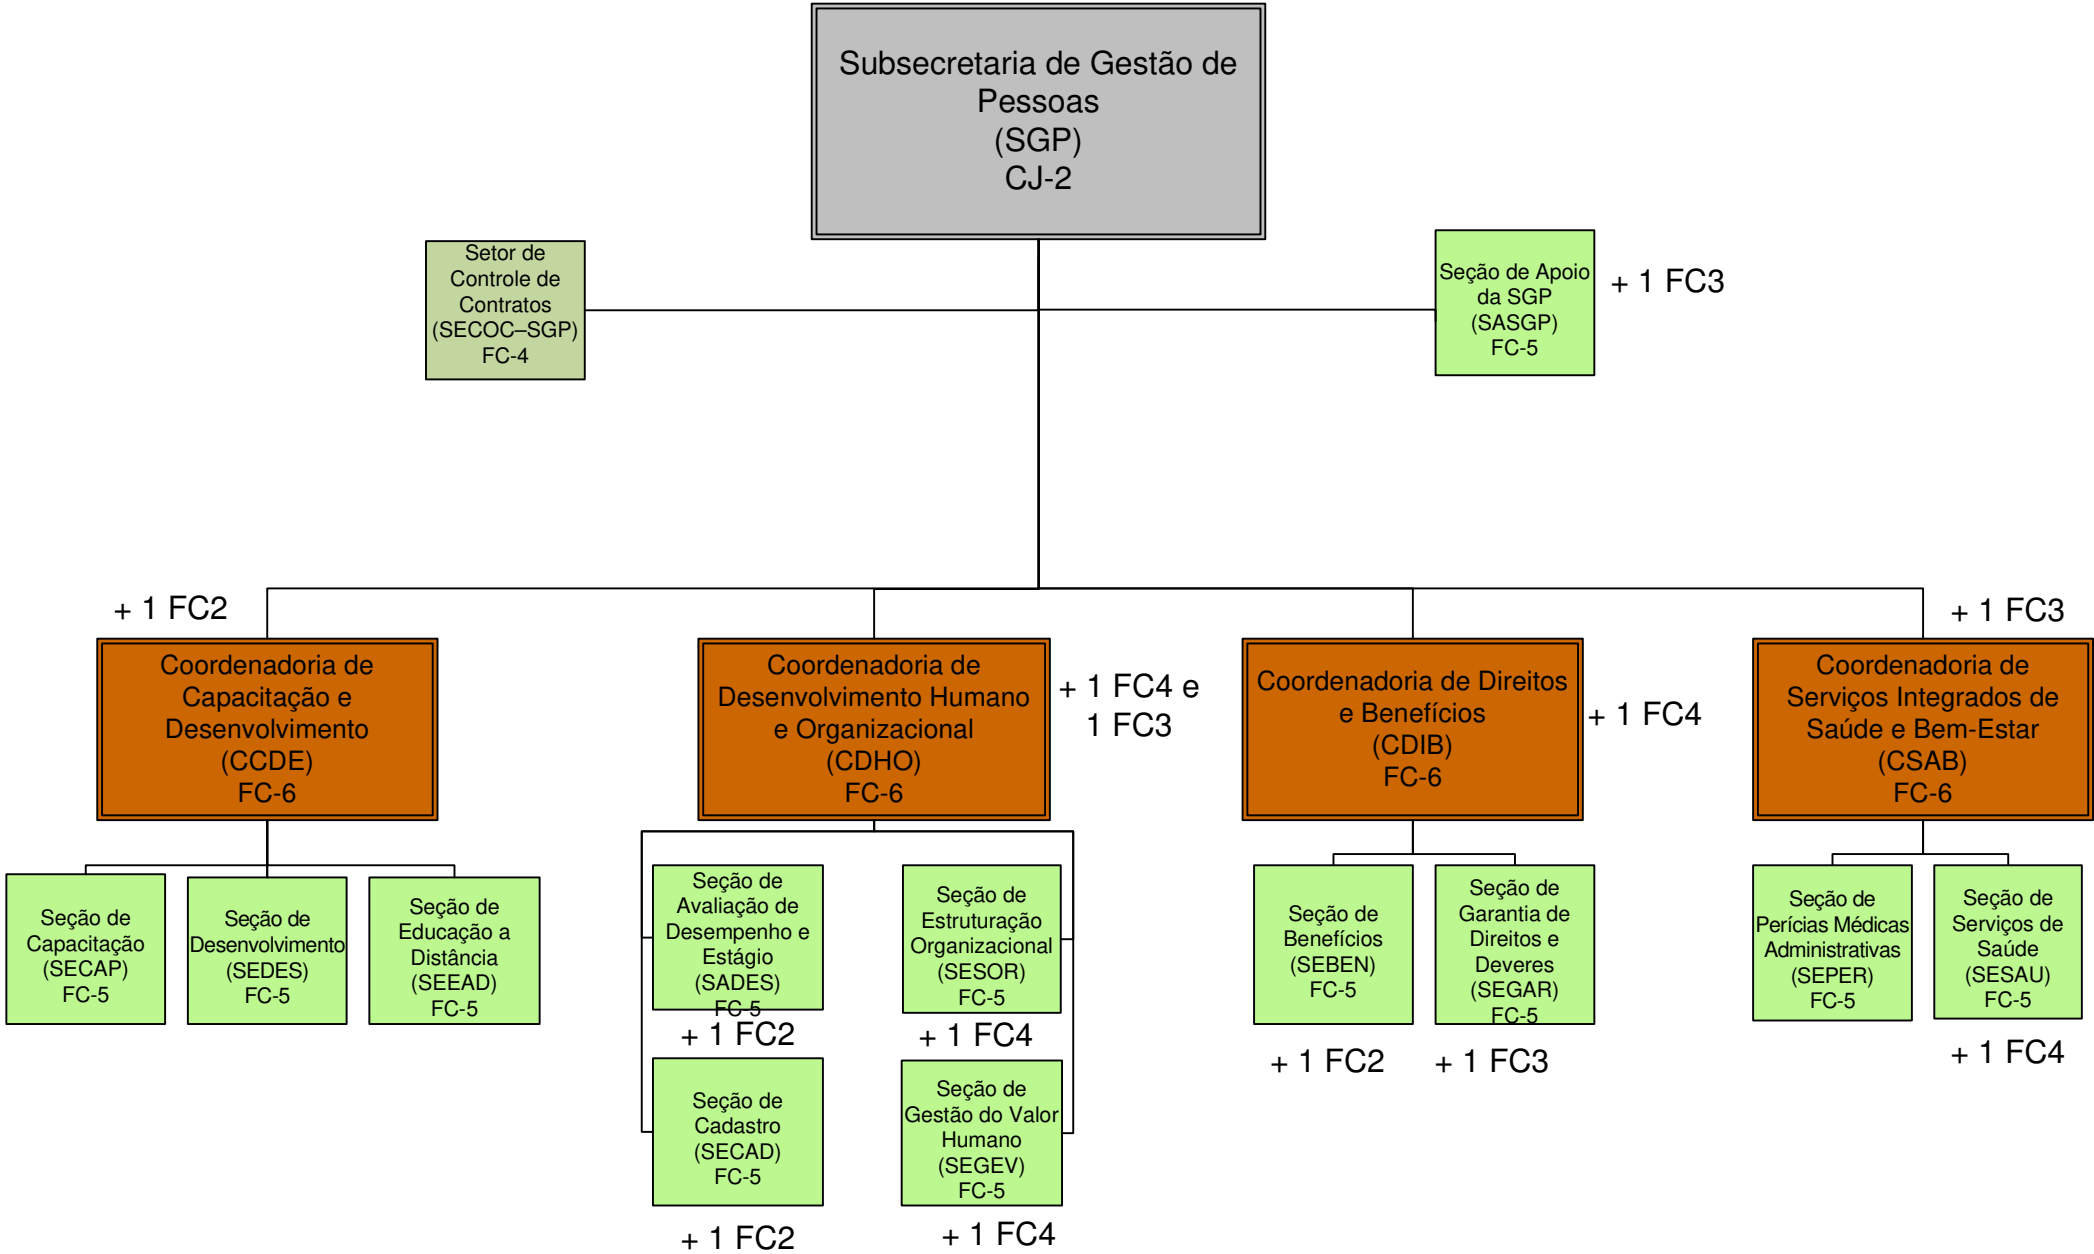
Subsecretaria de Gestão de Pessoas
(SGP)
CJ-2

Setor de Controle de Contratos
(SECOC–SGP)
FC-4

Seção de Apoio da SGP
(SASGP)
FC-5

+ 1 FC3

+ 1 FC2

Coordenadoria de Capacitação e Desenvolvimento
(CCDE)
FC-6

Coordenadoria de Desenvolvimento Humano e Organizacional
(CDHO)
FC-6

+ 1 FC4 e 1 FC3

Coordenadoria de Direitos e Benefícios
(CDIB)
FC-6

+ 1 FC4

+ 1 FC3

Coordenadoria de Serviços Integrados de Saúde e Bem-Estar
(CSAB)
FC-6

Seção de Capacitação
(SECAP)
FC-5

Seção de Desenvolvimento
(SEDES)
FC-5

Seção de Educação a Distância
(SEEAD)
FC-5

Seção de Avaliação de Desempenho e Estágio
(SADES)
FC-5

+ 1 FC2

Seção de Estruturação Organizacional
(SESOR)
FC-5

+ 1 FC4

Seção de Cadastro
(SECAD)
FC-5

+ 1 FC2

Seção de Gestão do Valor Humano
(SEGEV)
FC-5

+ 1 FC4

Seção de Benefícios
(SEBEN)
FC-5

+ 1 FC2

Seção de Garantia de Direitos e Deveres
(SEGAR)
FC-5

+ 1 FC3

Seção de Perícias Médicas Administrativas
(SEPER)
FC-5

Seção de Serviços de Saúde
(SESAU)
FC-5

+ 1 FC4